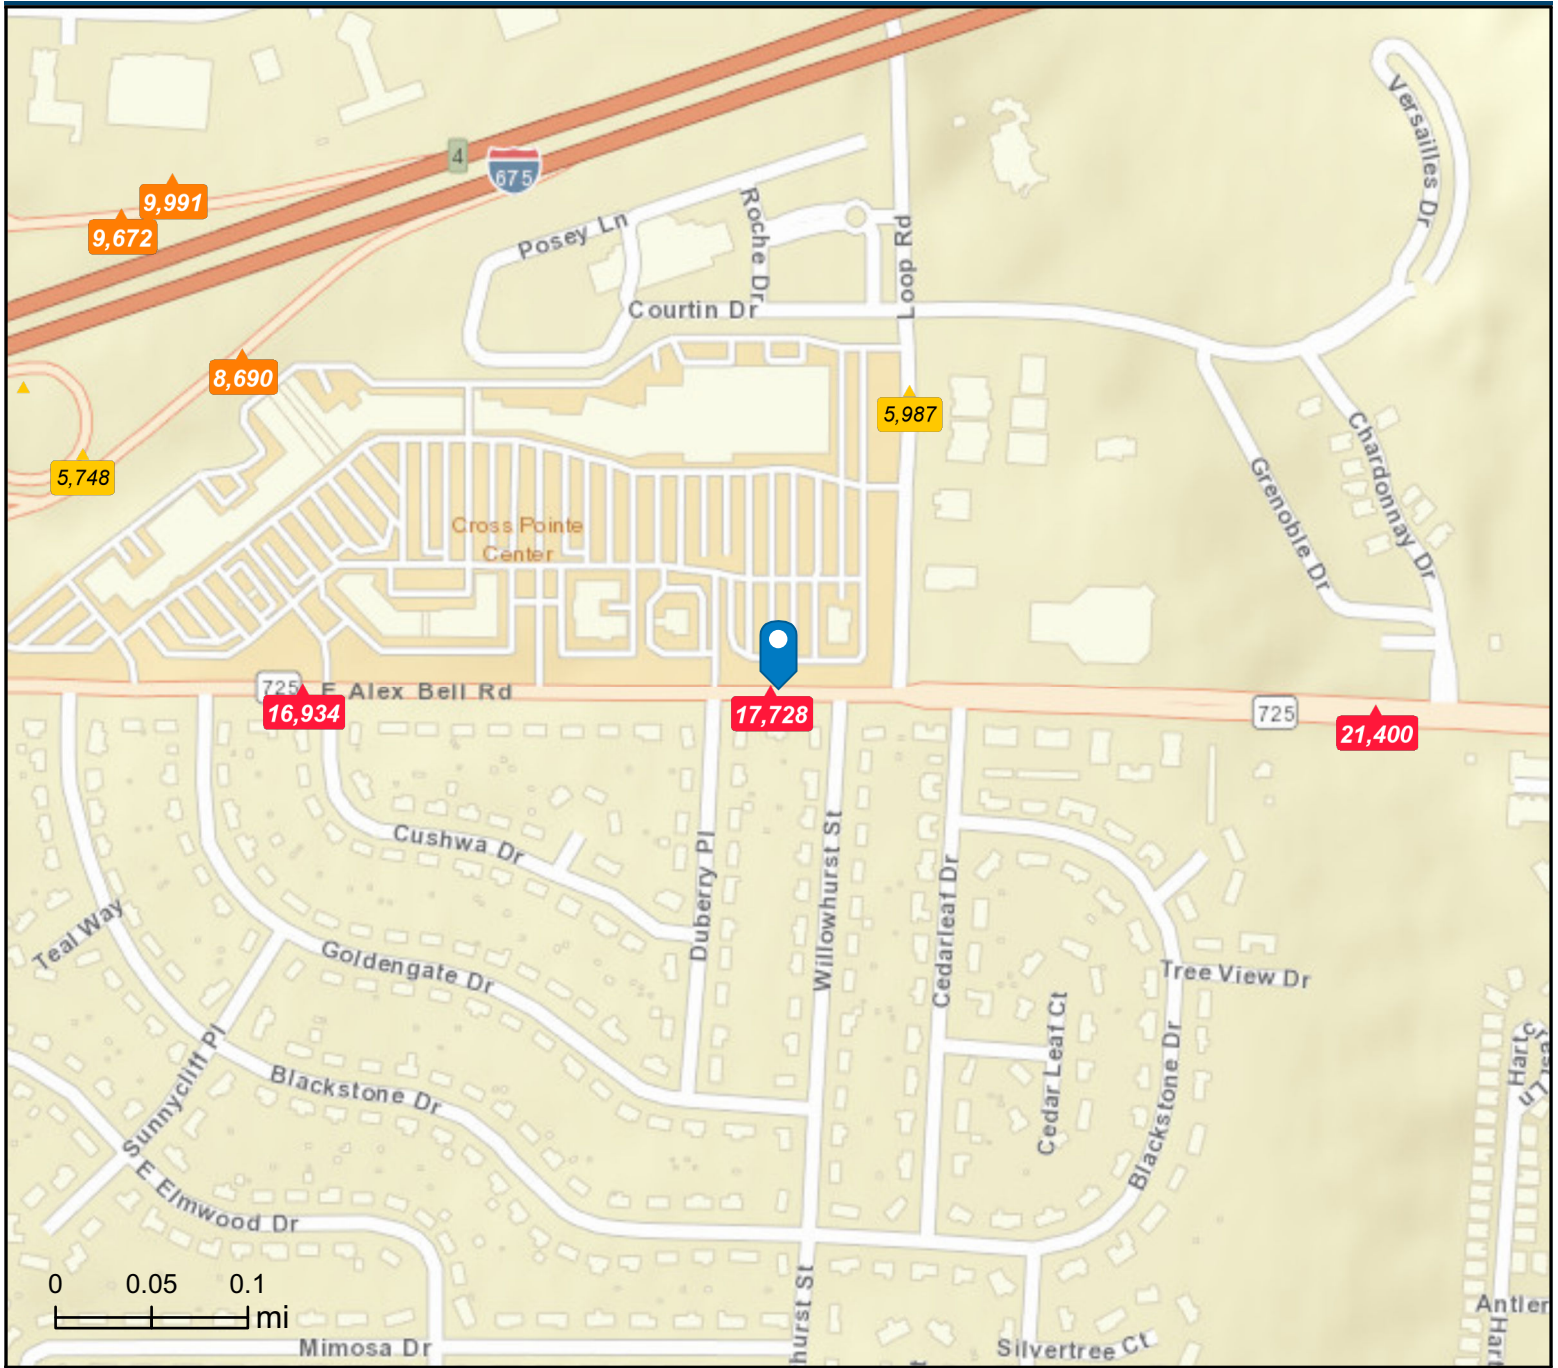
4
675
9,991
9,672
Posey Ln
Roche Dr
Loop Rd
Versailles Dr
Courtin Dr
8,690
5,987
5,748
Cross Pointe
Center
Grenoble Dr
Chardonnay Dr
725
E Alex Bell Rd
16,934
17,728
725
21,400
Cushwa Dr
Duberry Pl
Willowhurst St
Cedarleaf Dr
Teal Way
Goldengate Dr
Tree View Dr
Cedar Leaf Ct
Blackstone Dr
Sunnycliff Pl
Blackstone Dr
E Elmwood Dr
Hart
0
0.05
0.1
mi
Mimosa Dr
hurst St
Silvertree Ct
Antler
Hart